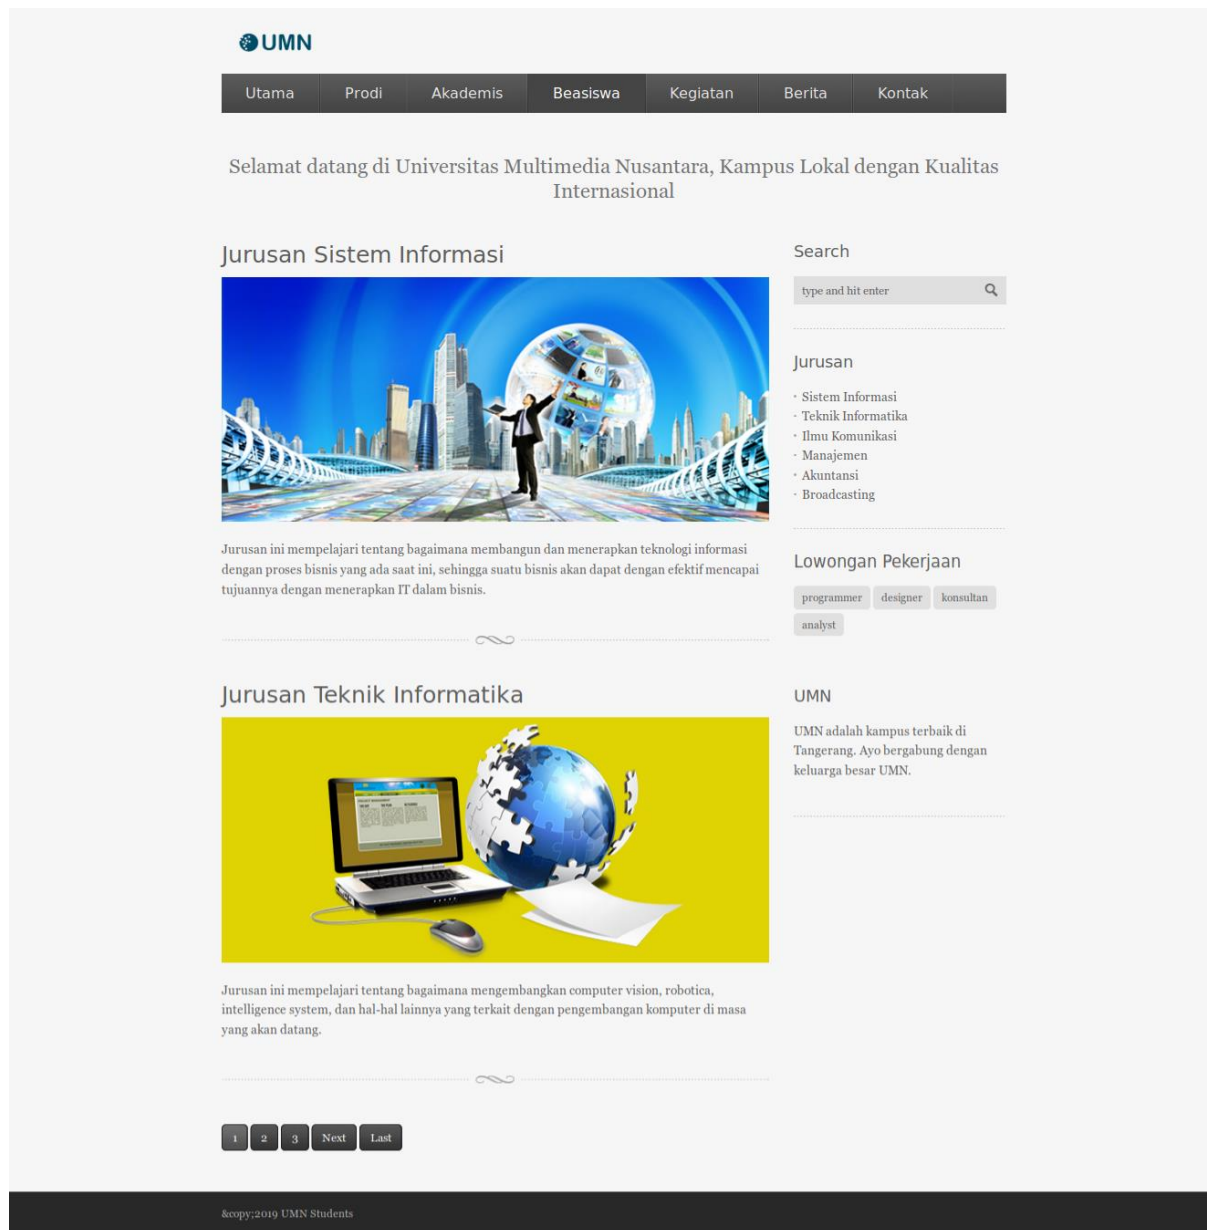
UMN

Utama | Prodi | Akademis | Beasiswa | Kegiatan | Berita | Kontak

Selamat datang di Universitas Multimedia Nusantara, Kampus Lokal dengan Kualitas Internasional

Jurusan Sistem Informasi

Jurusan ini mempelajari tentang bagaimana membangun dan menerapkan teknologi informasi dengan proses bisnis yang ada saat ini, sehingga suatu bisnis akan dapat dengan efektif mencapai tujuannya dengan menerapkan IT dalam bisnis.

Jurusan Teknik Informatika

Jurusan ini mempelajari tentang bagaimana mengembangkan computer vision, robotica, intelligence system, dan hal-hal lainnya yang terkait dengan pengembangan komputer di masa yang akan datang.

1 2 3 Next Last

Search

type and hit enter

Jurusan

· Sistem Informasi
· Teknik Informatika
· Ilmu Komunikasi
· Manajemen
· Akuntansi
· Broadcasting

Lowongan Pekerjaan

programmer designer konsultan analyst

UMN

UMN adalah kampus terbaik di Tangerang. Ayo bergabung dengan keluarga besar UMN.

&copy;2019 UMN Students